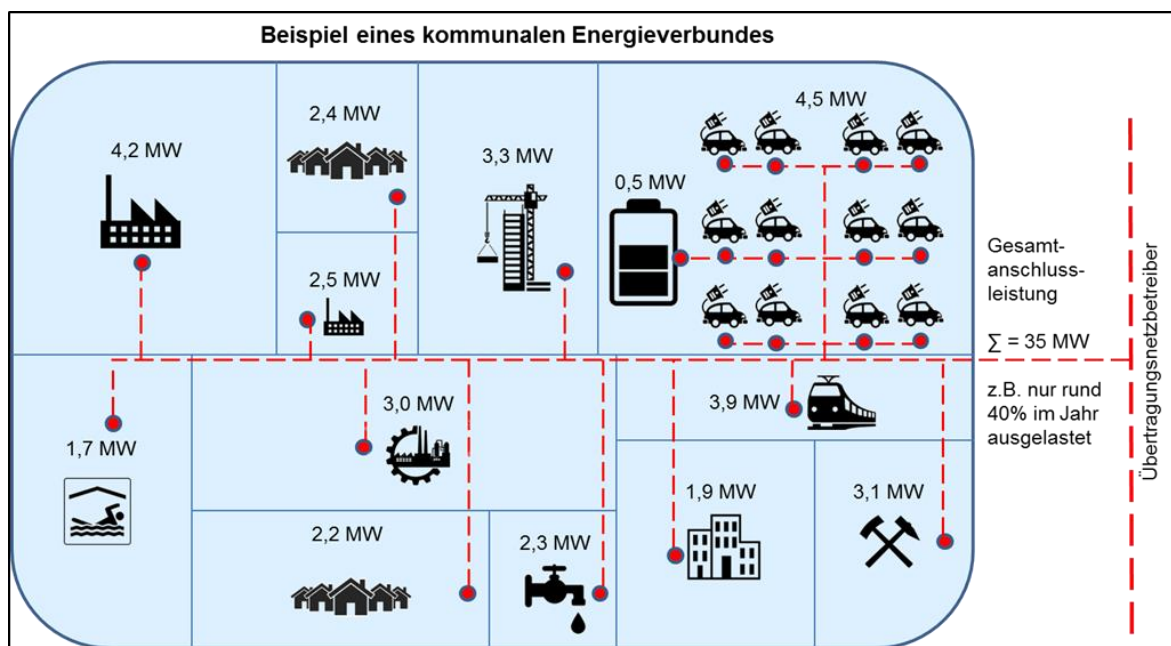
Beispiel eines kommunalen Energieverbundes

4,2 MW

2,4 MW

2,5 MW

3,3 MW

0,5 MW

4,5 MW

Gesamt-anschluss-leistung

$\sum = 35$ MW

z.B. nur rund 40% im Jahr ausgelastet

Übertragungsnetzbetreiber

1,7 MW

3,0 MW

3,9 MW

1,9 MW

3,1 MW

2,2 MW

2,3 MW